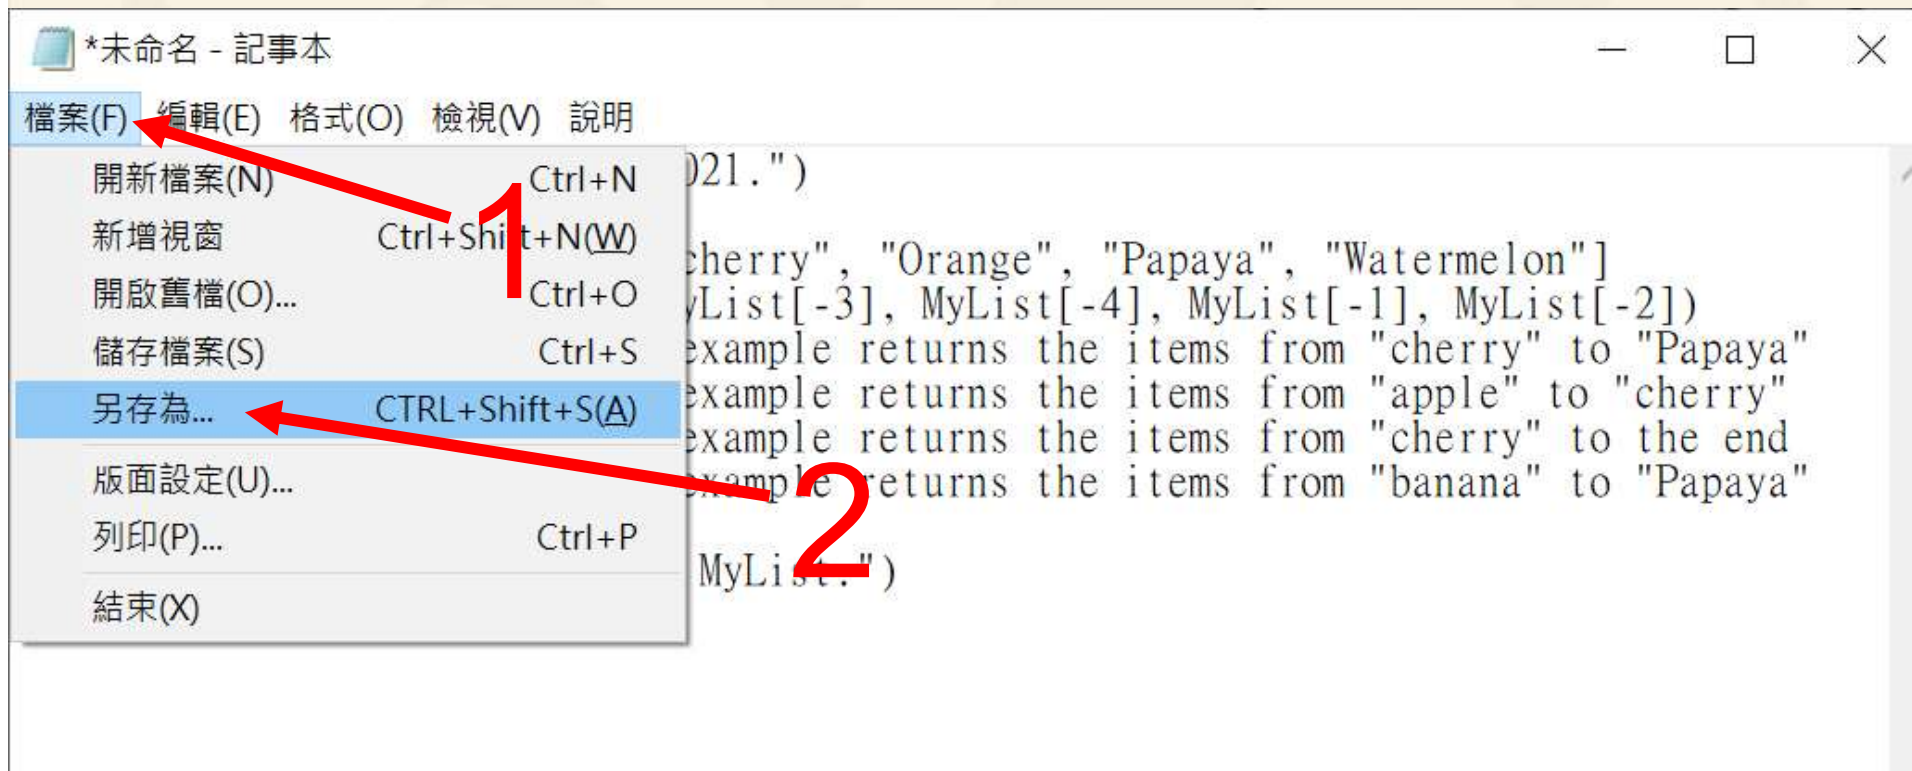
*未命名 - 記事本

檔案(F) 編輯(E) 格式(O) 檢視(V) 說明

開新檔案(N) Ctrl+N
新增視窗 Ctrl+Shi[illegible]t+N(W)
開啟舊檔(O)... Ctrl+O
儲存檔案(S) Ctrl+S
另存為... CTRL+Shift+S(A)
版面設定(U)...
列印(P)... Ctrl+P
結束(X)

1
2

)21.")

cherry", "Orange", "Papaya", "Watermelon"]
List[-3], MyList[-4], MyList[-1], MyList[-2])
example returns the items from "cherry" to "Papaya"
example returns the items from "apple" to "cherry"
example returns the items from "cherry" to the end
example returns the items from "banana" to "Papaya"

MyList.")